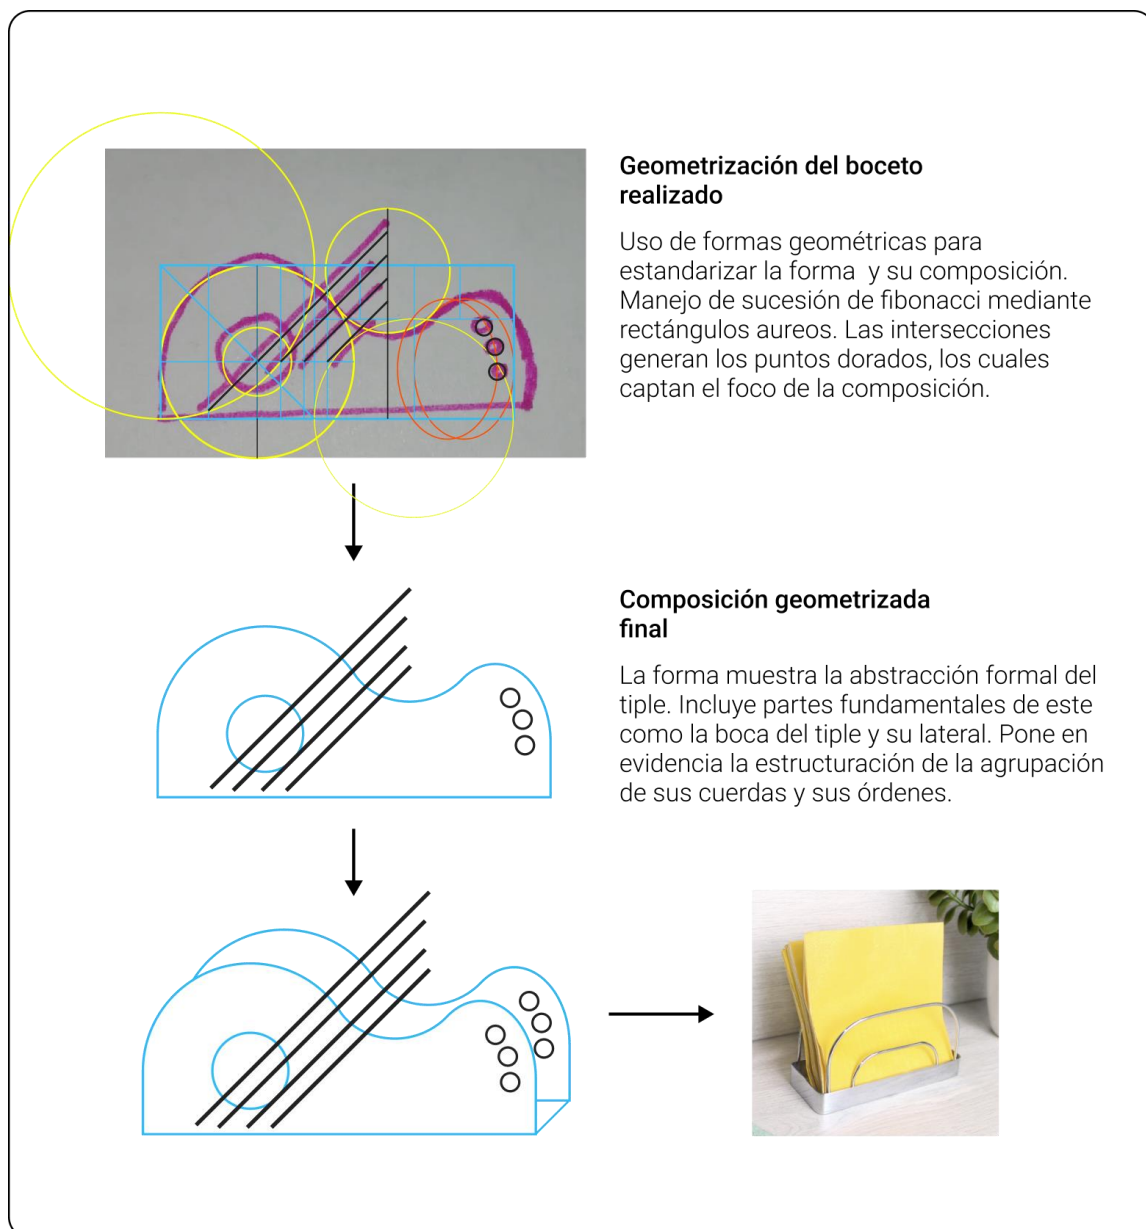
Geometrización del boceto realizado

Uso de formas geométricas para estandarizar la forma  y su composición. Manejo de sucesión de fibonacci mediante rectángulos aureos. Las intersecciones generan los puntos dorados, los cuales captan el foco de la composición.

Composición geometrizada final

La forma muestra la abstracción formal del tiple. Incluye partes fundamentales de este como la boca del tiple y su lateral. Pone en evidencia la estructuración de la agrupación de sus cuerdas y sus órdenes.